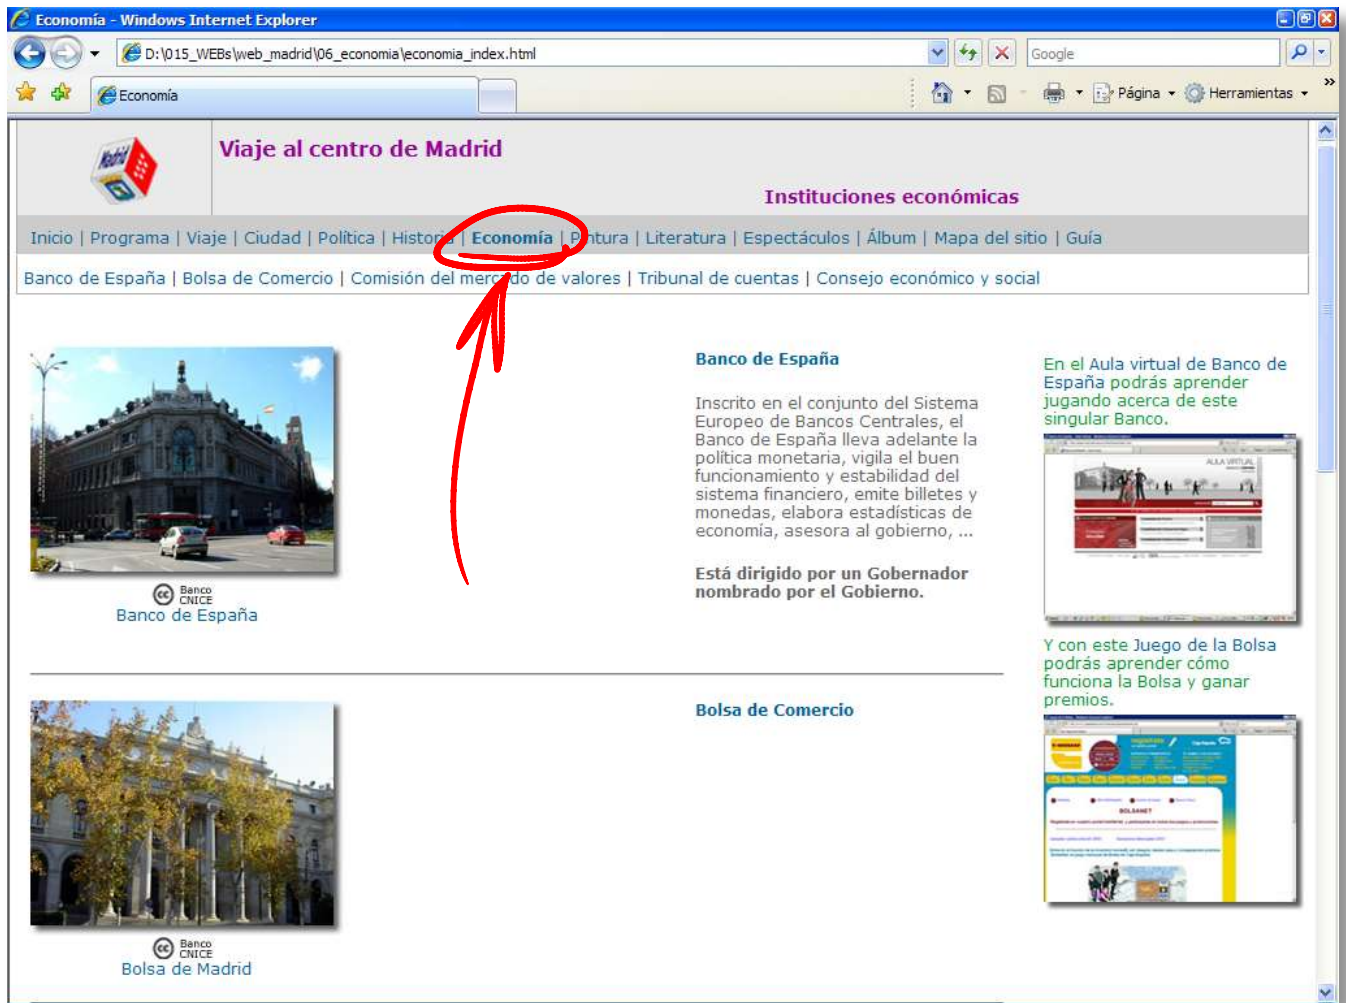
Economía - Windows Internet Explorer

D:\015_WEBs\web_madrid\06_economia\economia_index.html

Google

Economía

Página ▾ Herramientas ▾

Viaje al centro de Madrid

Instituciones económicas

Inicio | Programa | Viaje | Ciudad | Política | Historia | Economía | Pintura | Literatura | Espectáculos | Álbum | Mapa del sitio | Guía

Banco de España | Bolsa de Comercio | Comisión del mercado de valores | Tribunal de cuentas | Consejo económico y social

Banco CNICE
Banco de España

Banco de España

Inscrito en el conjunto del Sistema Europeo de Bancos Centrales, el Banco de España lleva adelante la política monetaria, vigila el buen funcionamiento y estabilidad del sistema financiero, emite billetes y monedas, elabora estadísticas de economía, asesora al gobierno, ...

Está dirigido por un Gobernador nombrado por el Gobierno.

En el Aula virtual de Banco de España podrás aprender jugando acerca de este singular Banco.

Y con este Juego de la Bolsa podrás aprender cómo funciona la Bolsa y ganar premios.

Banco CNICE
Bolsa de Madrid

Bolsa de Comercio